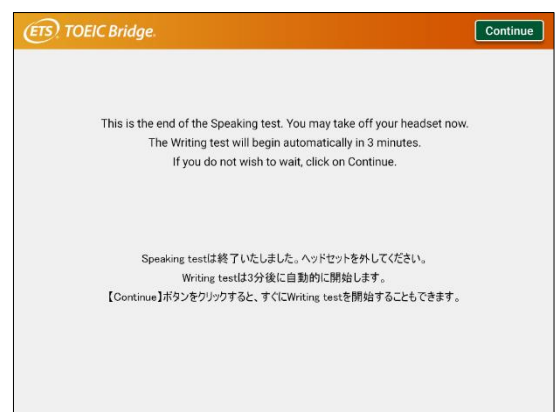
ETS TOEIC Bridge.

Continue

This is the end of the Speaking test. You may take off your headset now.
The Writing test will begin automatically in 3 minutes.
If you do not wish to wait, click on Continue.

Speaking testは終了いたしました。ヘッドセットを外してください。
Writing testは3分後に自動的に開始します。
【Continue】ボタンをクリックすると、すぐにWriting testを開始することもできます。